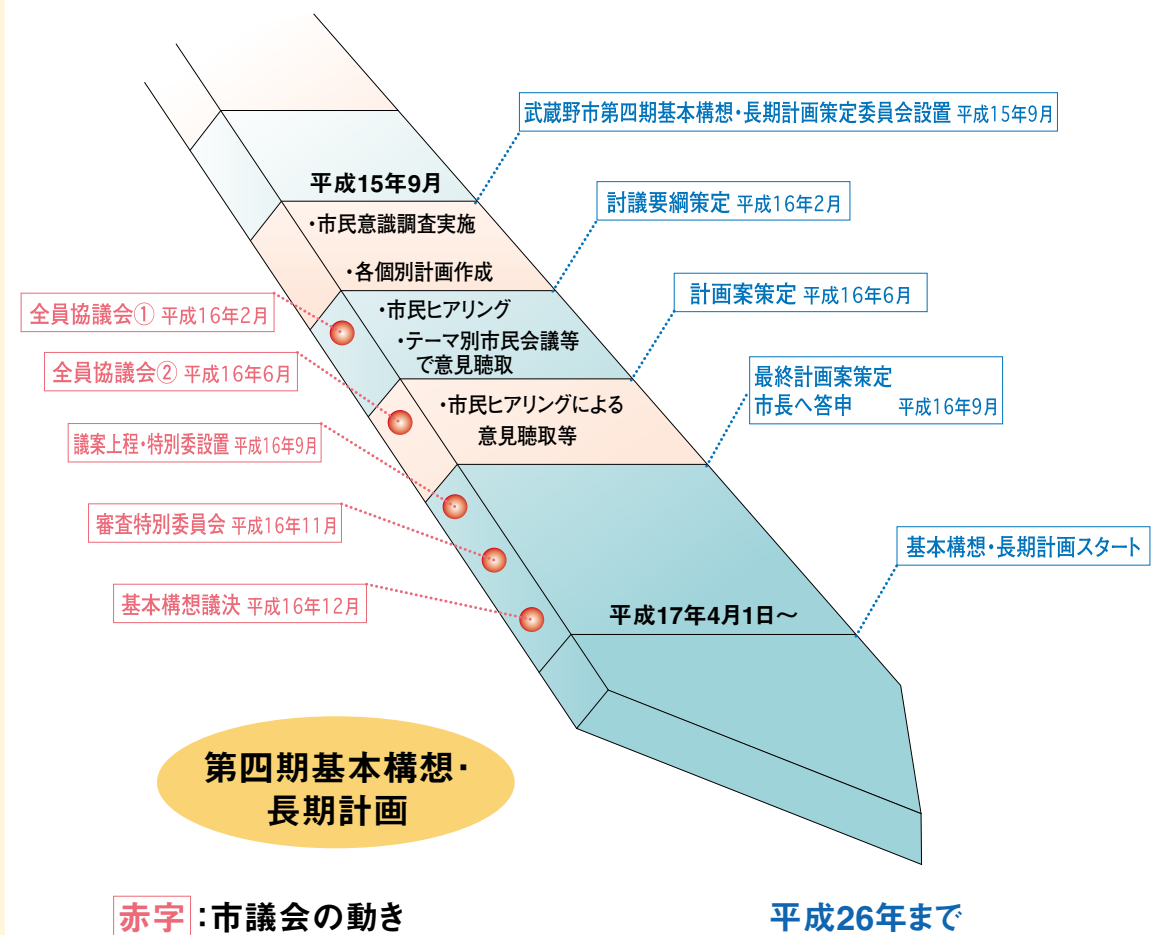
武蔵野市第四期基本構想・長期計画策定委員会設置 平成15年9月

平成15年9月

・市民意識調査実施

・各個別計画作成

討議要綱策定 平成16年2月

全員協議会① 平成16年2月

・市民ヒアリング

・テーマ別市民会議等で意見聴取

計画案策定 平成16年6月

全員協議会② 平成16年6月

最終計画案策定
市長へ答申 平成16年9月

・市民ヒアリングによる意見聴取等

議案上程・特別委設置 平成16年9月

審査特別委員会 平成16年11月

基本構想・長期計画スタート

基本構想議決 平成16年12月

平成17年4月1日～

第四期基本構想・長期計画

赤字：市議会の動き

平成26年まで